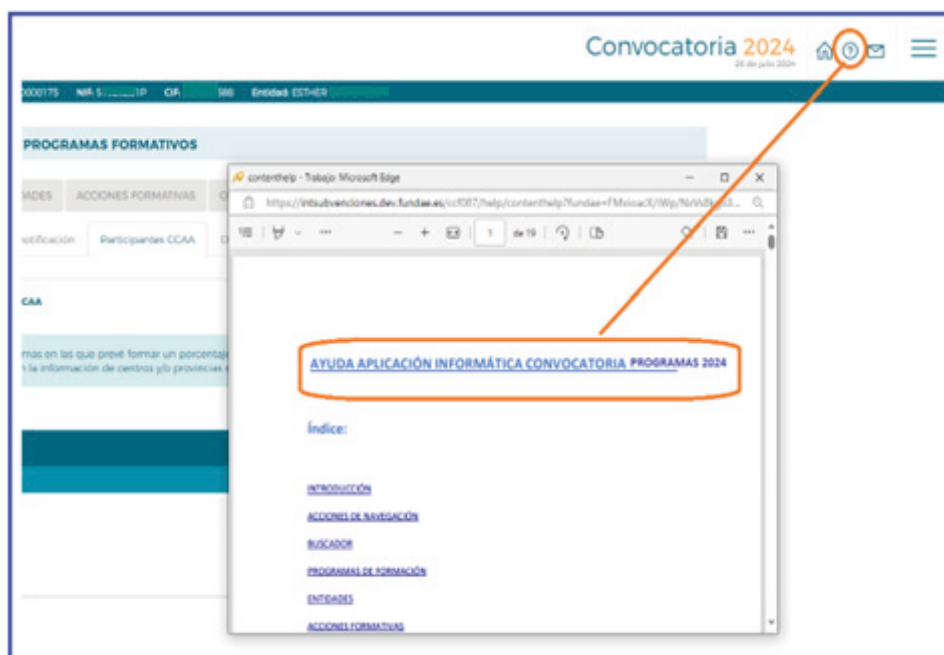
Convocatoria 2024
26 de julio 2024

000175 NIF: S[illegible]1P CIF: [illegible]588 Entidad: ESTHER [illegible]

PROGRAMAS FORMATIVOS

IADES ACCIONES FORMATIVAS C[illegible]

otificación Participantes CCAA

CAA

mas en las que prevé formar un porcentaj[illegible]
n la información de centros y/o provincias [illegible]

contenthelp - Trabajo: Microsoft Edge
https://intsubvenciones.dev.fundae.es/ccf087/help/contenthelp?fundae=FMxioacX/IWp/NrVdB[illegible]

1 de 19

AYUDA APLICACIÓN INFORMÁTICA CONVOCATORIA PROGRAMAS 2024

Índice:

INTRODUCCIÓN
ACCIONES DE NAVEGACIÓN
BUSCADOR
PROGRAMAS DE FORMACIÓN
ENTIDADES
ACCIONES FORMATIVAS